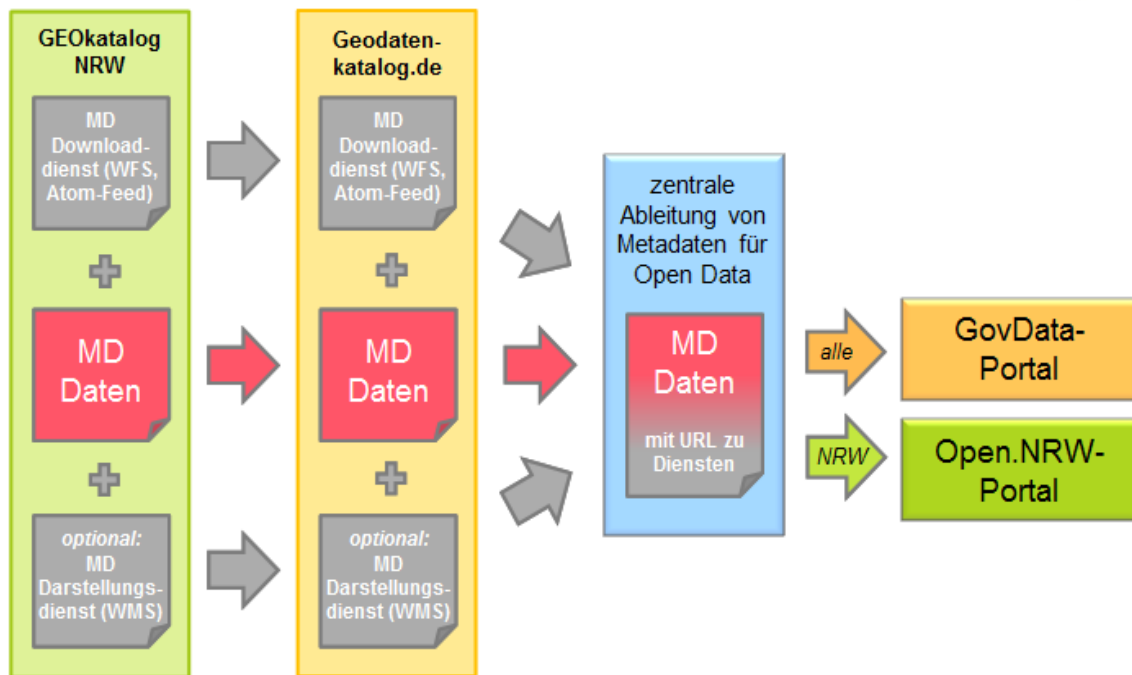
GEOkatalog NRW

MD Downloaddienst (WFS, Atom-Feed)

MD Daten

optional: MD Darstellungsdienst (WMS)

Geodatenkatalog.de

MD Downloaddienst (WFS, Atom-Feed)

MD Daten

optional: MD Darstellungsdienst (WMS)

zentrale Ableitung von Metadaten für Open Data

MD Daten

mit URL zu Diensten

alle

GovData-Portal

NRW

Open.NRW-Portal